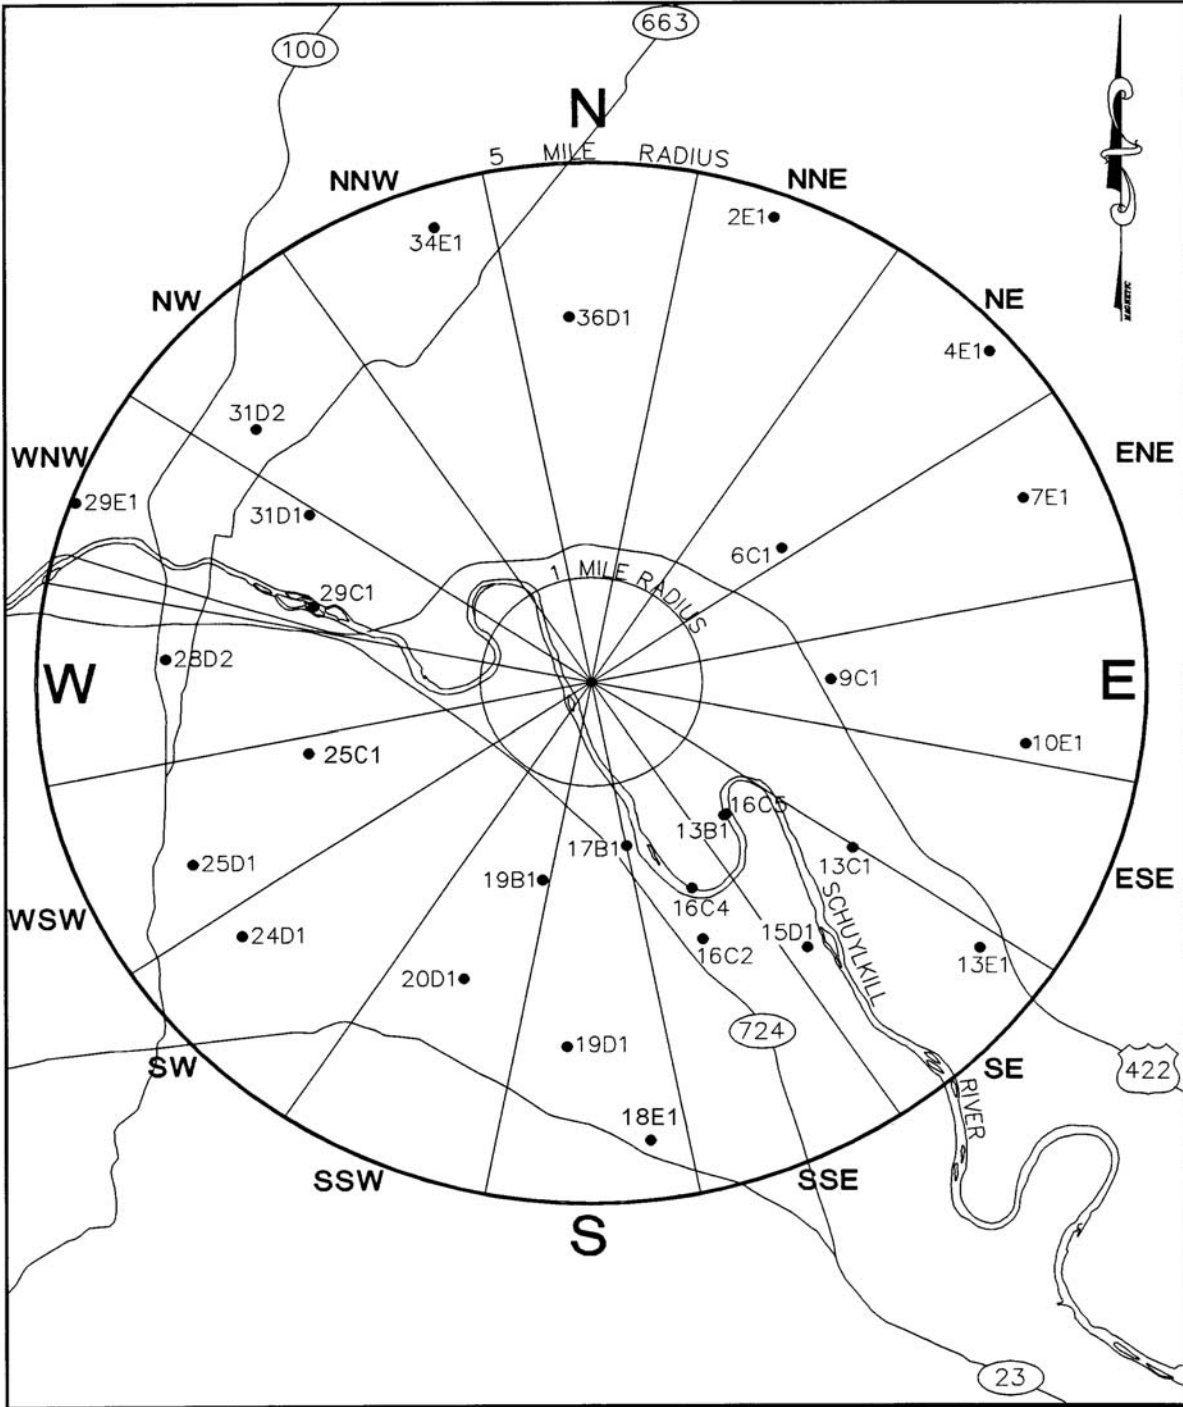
100

663

N

5 MILE RADIUS

NNW

NNE

34E1

2E1

NW

36D1

NE

4E1

31D2

WNW

ENE

29E1

31D1

7E1

6C1

1 MILE RADIUS

29C1

28D2

W

E

9C1

25C1

10E1

16C5

13B1

17B1

13C1

25D1

19B1

16C4

ESE

SCHUYLKILL

WSW

24D1

15D1

16C2

13E1

20D1

724

19D1

SW

SE

422

RIVER

18E1

SSW

SSE

S

23